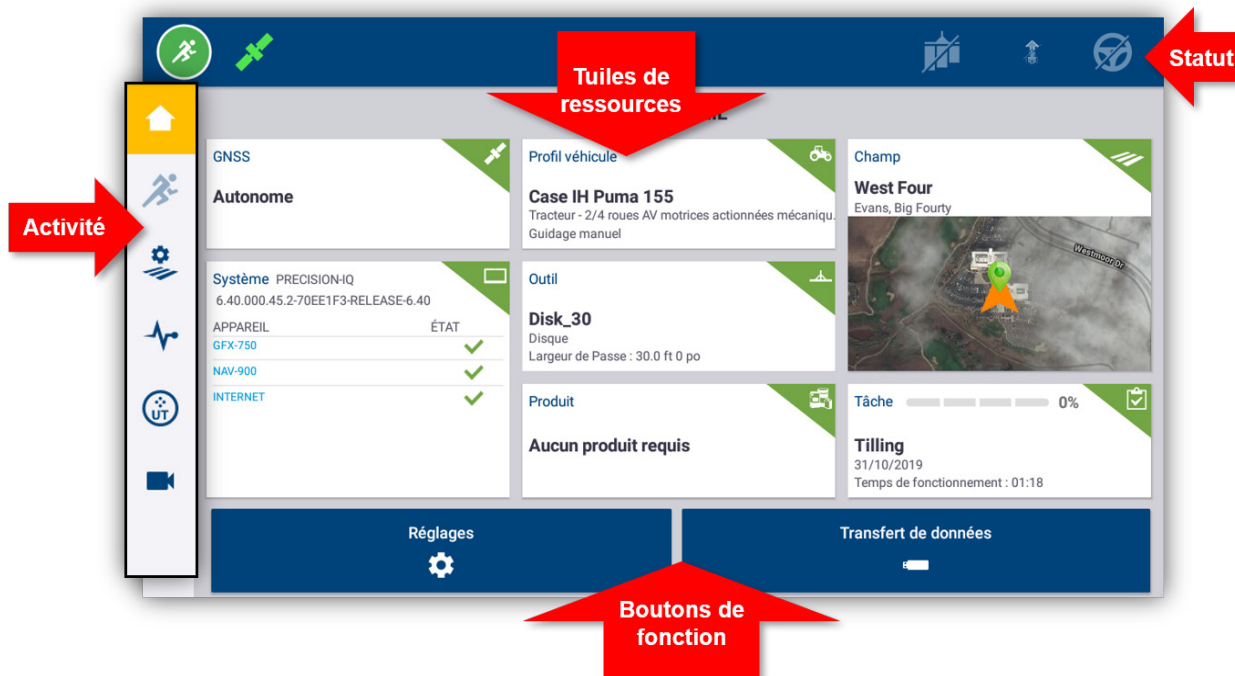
Tuiles de ressources

Statut

Activité

GNSS
Autonome

Profil véhicule
Case IH Puma 155
Tracteur - 2/4 roues AV motrices actionnées mécaniqu.
Guidage manuel

Champ
West Four
Evans, Big Fourty
Westmoor Dr

Système PRECISION-IQ
6.40.000.45.2-70EE1F3-RELEASE-6.40

| APPAREIL | ÉTAT |
|---|---|
| GFX-750 | |
| NAV-900 | |
| INTERNET | |

Outil
Disk_30
Disque
Largeur de Passe : 30.0 ft 0 po

Produit
Aucun produit requis

Tâche 0%
Tilling
31/10/2019
Temps de fonctionnement : 01:18

UT

Réglages

Transfert de données

Boutons de fonction